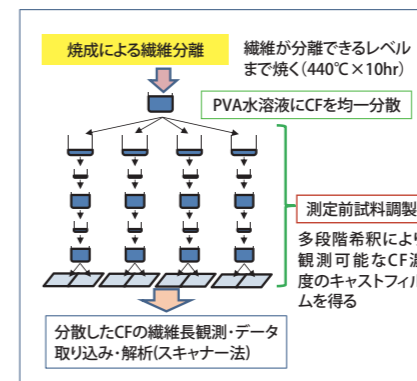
焼成による繊維分離

繊維が分離できるレベルまで焼く(440℃×10hr)

PVA水溶液にCFを均一分散

測定前試料調製

多段階希釈により観測可能なCF濃度のキャストフィルムを得る

分散したCFの繊維長観測・データ取り込み・解析(スキャナー法)